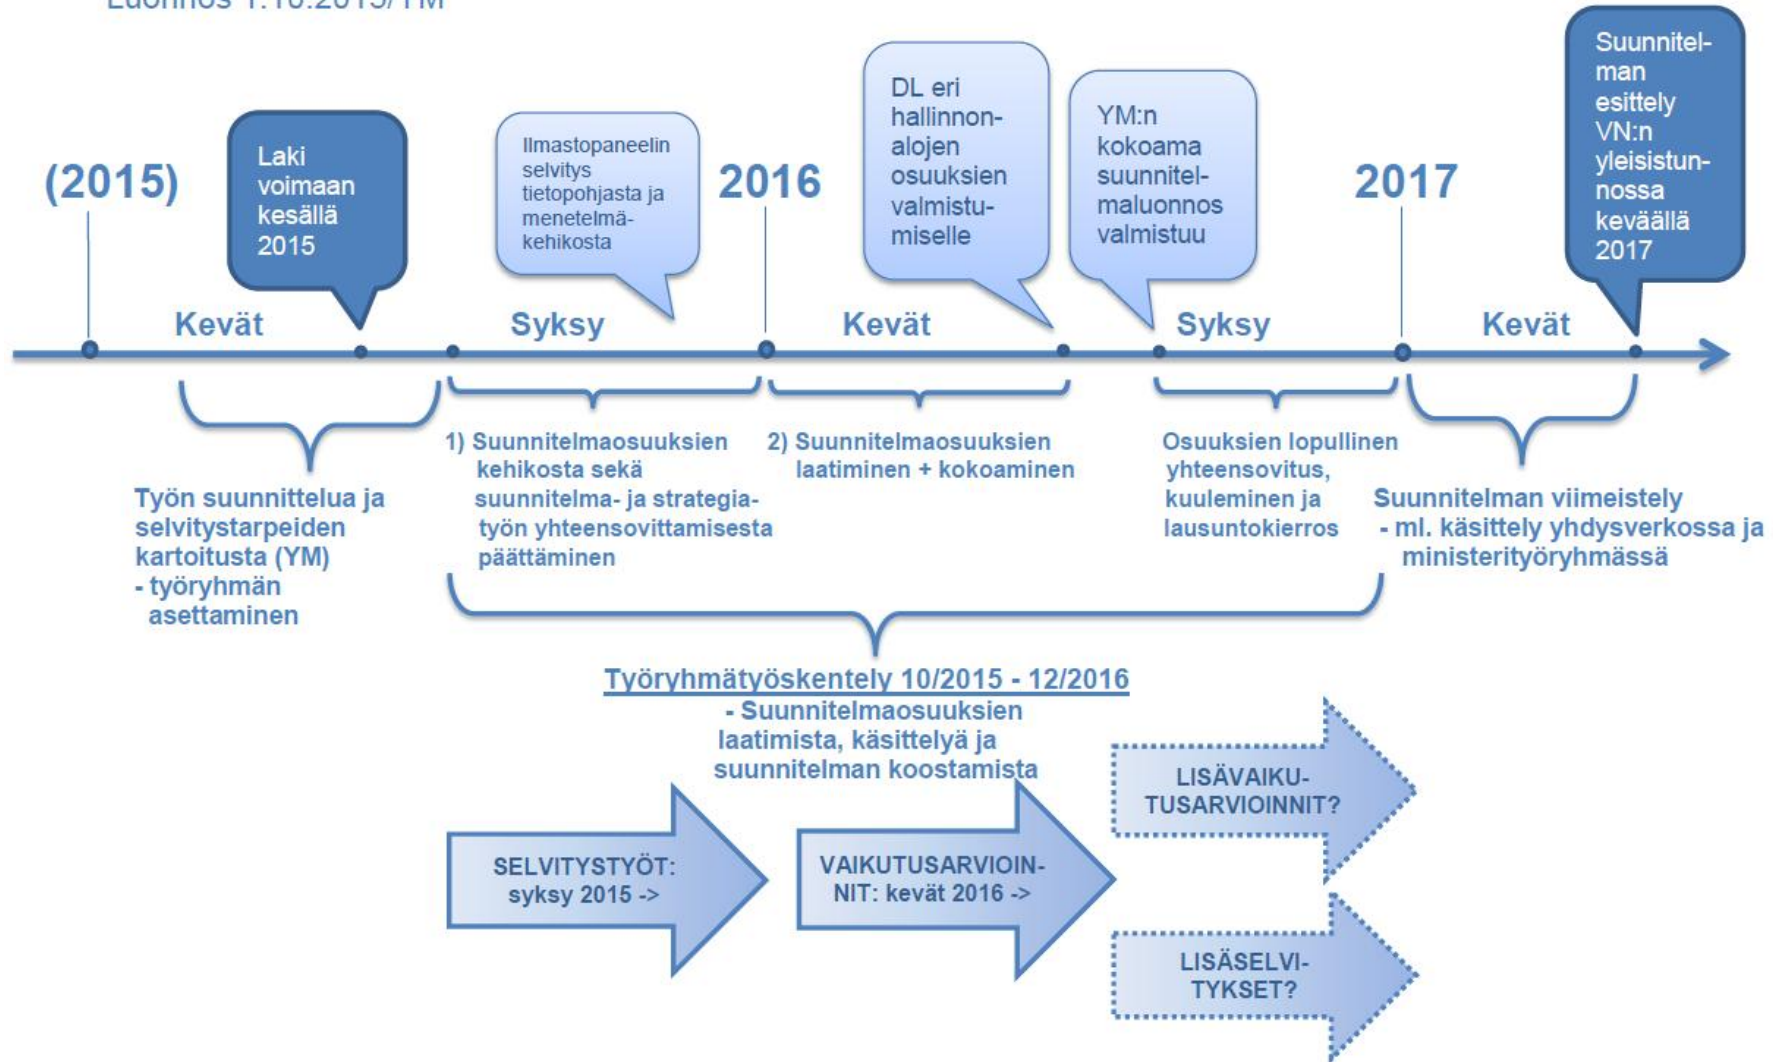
Luonnos 1.10.2015/YM

(2015)

Laki voimaan kesällä 2015

Ilmastopaneelin selvitys tietopohjasta ja menetelmäkehikosta

2016

DL eri hallinnonalojen osuuksien valmistumiselle

YM:n kokoama suunnitelmaluonnos valmistuu

2017

Suunnitelman esittely VN:n yleisistunnossa keväällä 2017

Kevät

Syksy

Kevät

Syksy

Kevät

Työn suunnittelua ja selvitystarpeiden kartoitusta (YM)
- työryhmän asettaminen

1) Suunnitelmaosuuksien kehikosta sekä suunnitelma- ja strategiatyön yhteensovittamisesta päättäminen

2) Suunnitelmaosuuksien laatiminen + kokoaminen

Osuuksien lopullinen yhteensovitus, kuuleminen ja lausuntokierros

Suunnitelman viimeistely
- ml. käsittely yhdysverkossa ja ministerityöryhmässä

Työryhmätyöskentely 10/2015 - 12/2016
- Suunnitelmaosuuksien laatimista, käsittelyä ja suunnitelman koostamista

SELVITYSTYÖT: syksy 2015 ->

VAIKUTUSARVIOINNIT: kevät 2016 ->

LISÄVAIKUTUSARVIOINNIT?

LISÄSELVITYKSET?